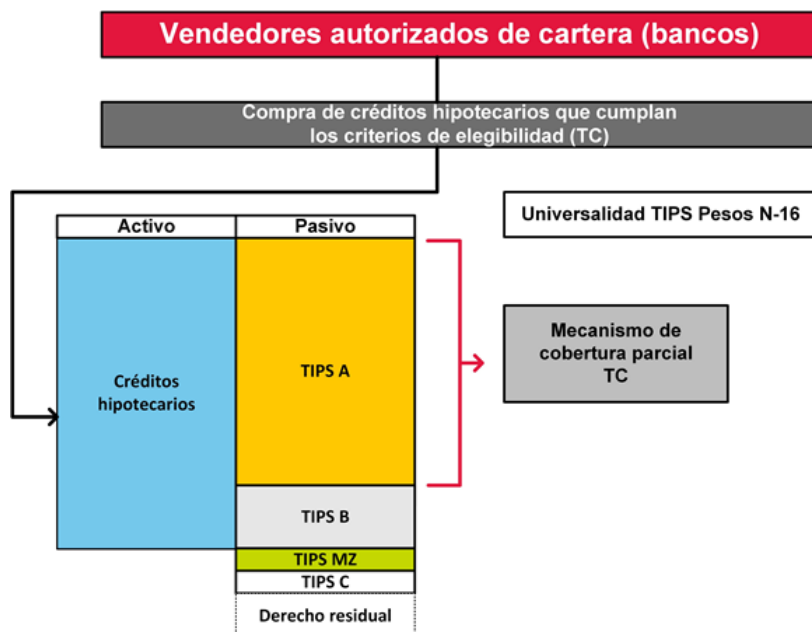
Vendedores autorizados de cartera (bancos)

Compra de créditos hipotecarios que cumplan los criterios de elegibilidad (TC)

Universalidad TIPS Pesos N-16

| Activo | Pasivo |
|---|---|
| Créditos hipotecarios | TIPS A |
| | TIPS B |
| | TIPS MZ |
| | TIPS C |
| | Derecho residual |

Mecanismo de cobertura parcial TC